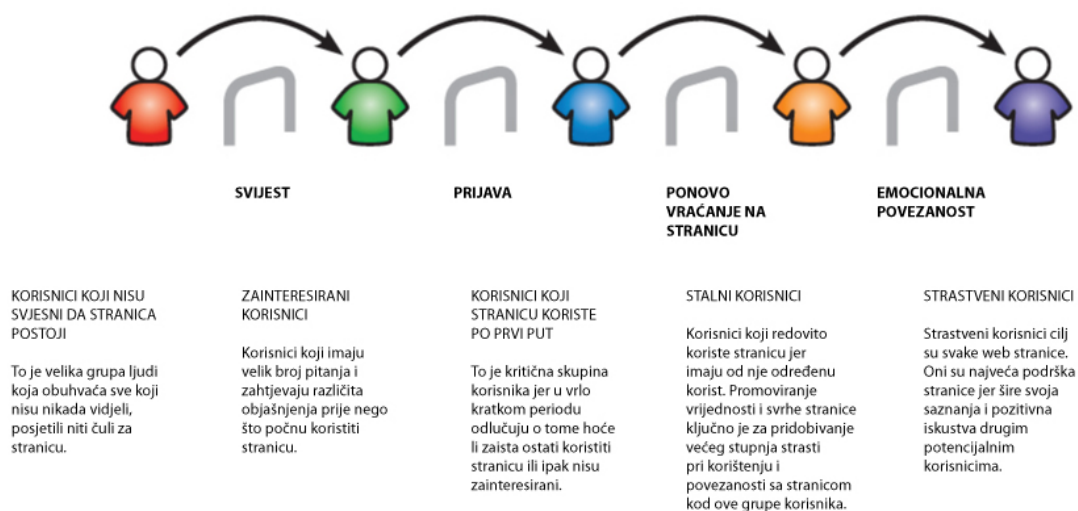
SVIJEST

PRIJAVA

PONOVO VRAĆANJE NA STRANICU

EMOCIONALNA POVEZANOST

KORISNICI KOJI NISU SVJESNI DA STRANICA POSTOJI

To je velika grupa ljudi koja obuhvaća sve koji nisu nikada vidjeli, posjetili niti čuli za stranicu.

ZAINTERESIRANI KORISNICI

Korisnici koji imaju velik broj pitanja i zahtjevaju različita objašnjenja prije nego što počnu koristiti stranicu.

KORISNICI KOJI STRANICU KORISTE PO PRVI PUT

To je kritična skupina korisnika jer u vrlo kratkom periodu odlučuju o tome hoće li zaista ostati koristiti stranicu ili ipak nisu zainteresirani.

STALNI KORISNICI

Korisnici koji redovito koriste stranicu jer imaju od nje određenu korist. Promoviranje vrijednosti i svrhe stranice ključno je za pridobivanje većeg stupnja strasti pri korištenju i povezanosti sa stranicom kod ove grupe korisnika.

STRASTVENI KORISNICI

Strastveni korisnici cilj su svake web stranice. Oni su najveća podrška stranice jer šire svoja saznanja i pozitivna iskustva drugim potencijalnim korisnicima.